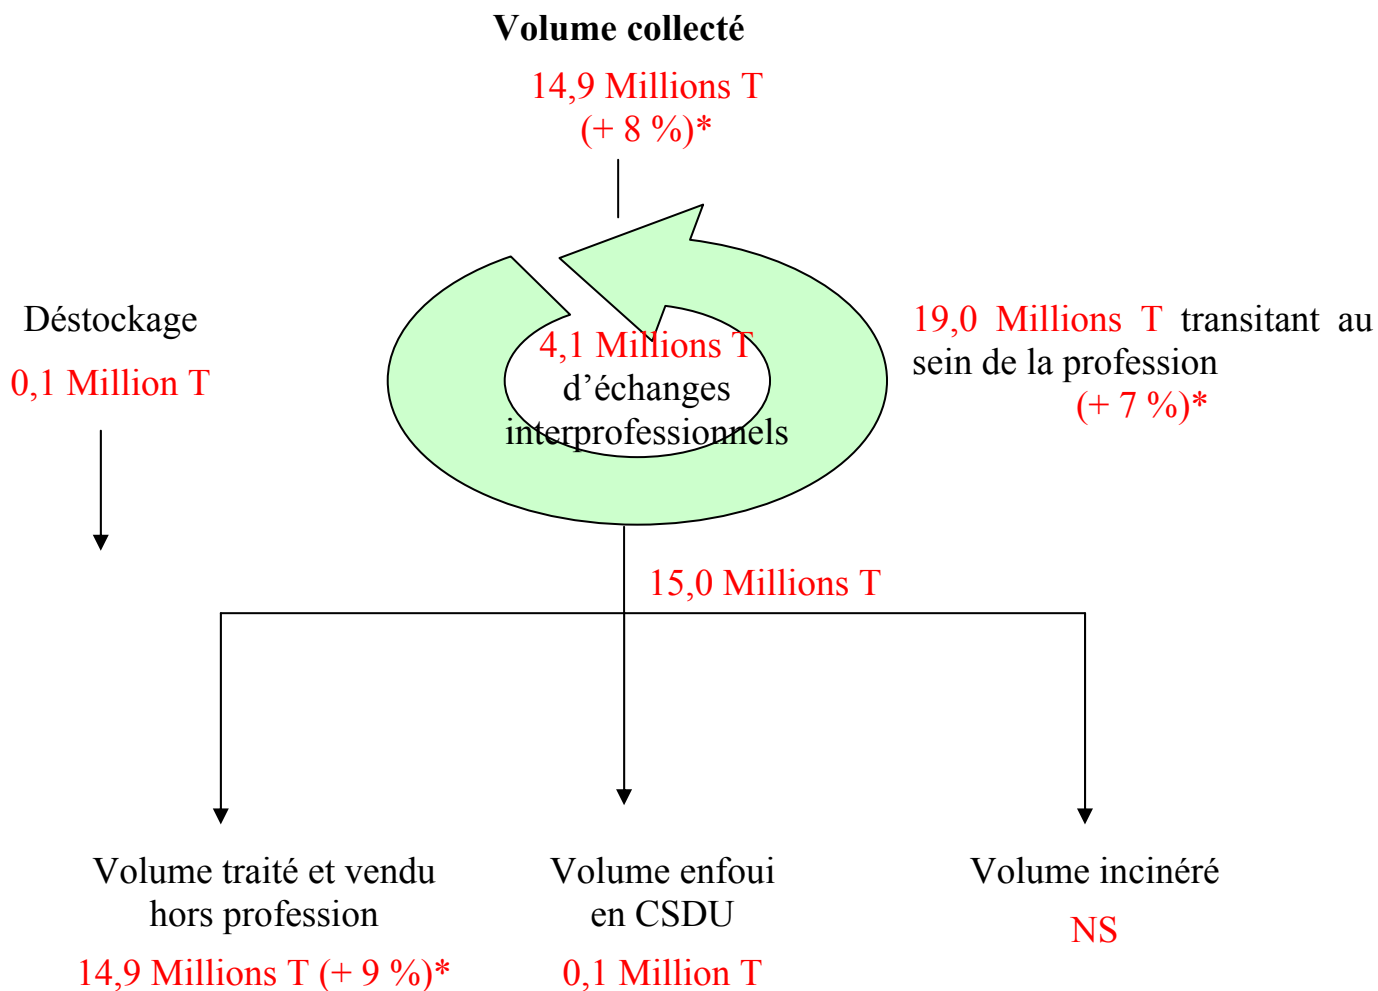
Volume collecté

14,9 Millions T
(+ 8 %)*

Déstockage

0,1 Million T

4,1 Millions T
d'échanges
interprofessionnels

19,0 Millions T transitant au sein de la profession
(+ 7 %)*

15,0 Millions T

Volume traité et vendu hors profession

14,9 Millions T (+ 9 %)*

Volume enfoui en CSDU

0,1 Million T

Volume incinéré

NS